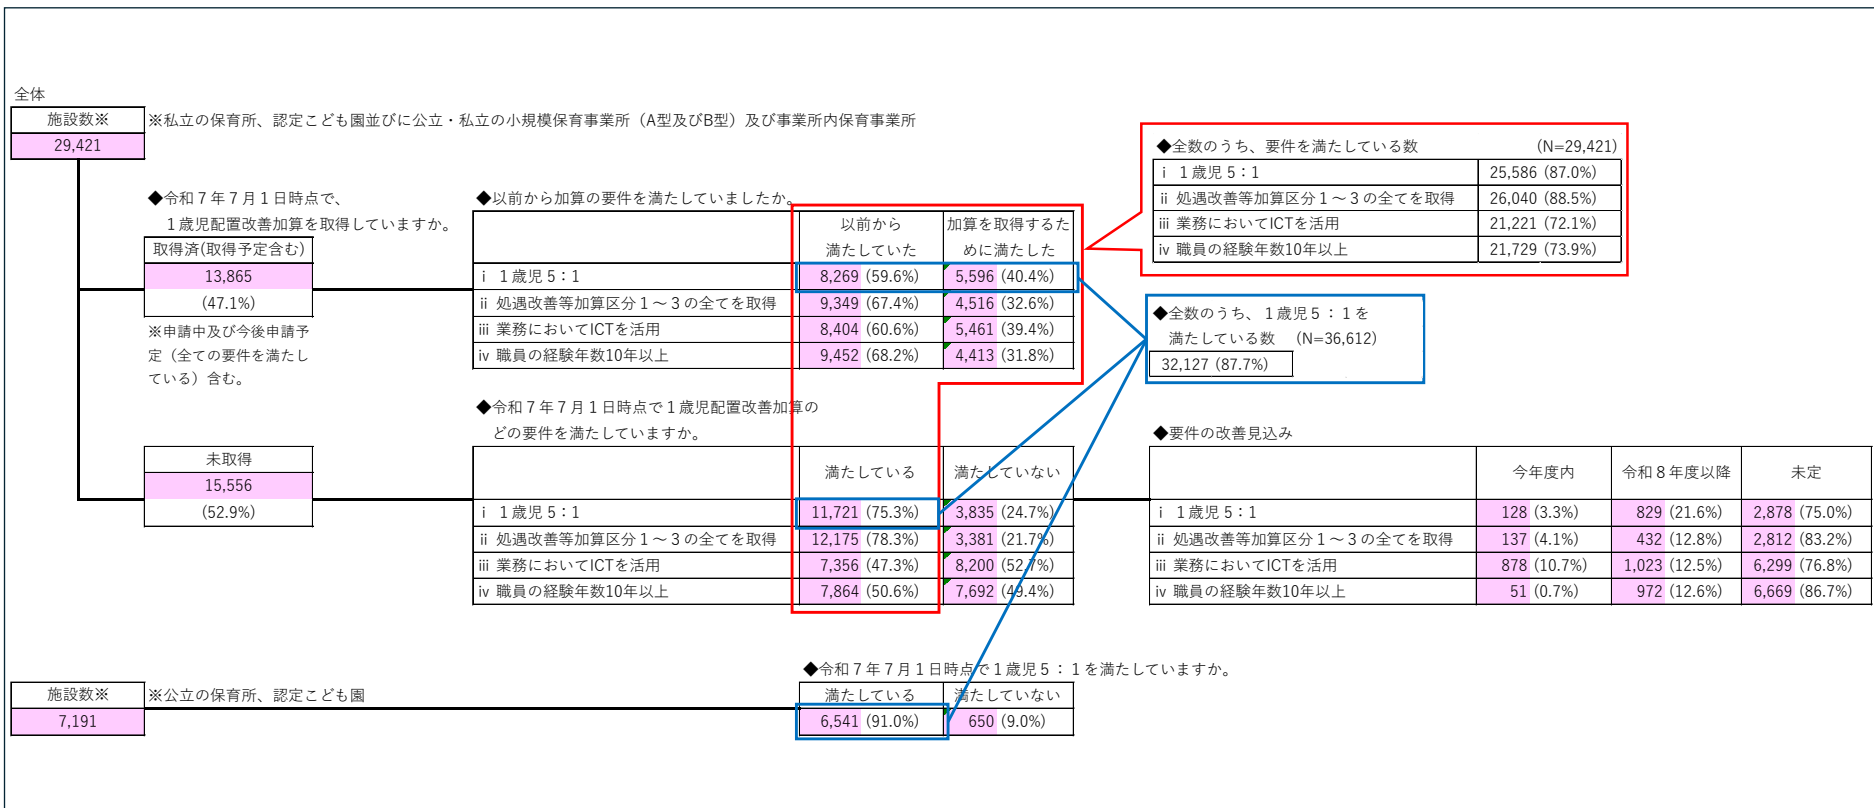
全体

| 施設数※ |
|---|
| 29,421 |

※私立の保育所、認定こども園並びに公立・私立の小規模保育事業所（A型及びB型）及び事業所内保育事業所

◆全数のうち、要件を満たしている数　(N=29,421)

| | |
|---|---|
| i　1歳児5：1 | 25,586 (87.0%) |
| ii 処遇改善等加算区分1～3の全てを取得 | 26,040 (88.5%) |
| iii 業務においてICTを活用 | 21,221 (72.1%) |
| iv 職員の経験年数10年以上 | 21,729 (73.9%) |

◆令和7年7月1日時点で、1歳児配置改善加算を取得していますか。

| 取得済(取得予定含む) |
|---|
| 13,865 |
| (47.1%) |

※申請中及び今後申請予定（全ての要件を満たしている）含む。

◆以前から加算の要件を満たしていましたか。

| | 以前から満たしていた | 加算を取得するために満たした |
|---|---|---|
| i　1歳児5：1 | 8,269 (59.6%) | 5,596 (40.4%) |
| ii 処遇改善等加算区分1～3の全てを取得 | 9,349 (67.4%) | 4,516 (32.6%) |
| iii 業務においてICTを活用 | 8,404 (60.6%) | 5,461 (39.4%) |
| iv 職員の経験年数10年以上 | 9,452 (68.2%) | 4,413 (31.8%) |

◆全数のうち、1歳児5：1を満たしている数　(N=36,612)
32,127 (87.7%)

◆令和7年7月1日時点で1歳児配置改善加算のどの要件を満たしていますか。

| 未取得 |
|---|
| 15,556 |
| (52.9%) |

| | 満たしている | 満たしていない |
|---|---|---|
| i　1歳児5：1 | 11,721 (75.3%) | 3,835 (24.7%) |
| ii 処遇改善等加算区分1～3の全てを取得 | 12,175 (78.3%) | 3,381 (21.7%) |
| iii 業務においてICTを活用 | 7,356 (47.3%) | 8,200 (52.7%) |
| iv 職員の経験年数10年以上 | 7,864 (50.6%) | 7,692 (49.4%) |

◆要件の改善見込み

| | 今年度内 | 令和8年度以降 | 未定 |
|---|---|---|---|
| i　1歳児5：1 | 128 (3.3%) | 829 (21.6%) | 2,878 (75.0%) |
| ii 処遇改善等加算区分1～3の全てを取得 | 137 (4.1%) | 432 (12.8%) | 2,812 (83.2%) |
| iii 業務においてICTを活用 | 878 (10.7%) | 1,023 (12.5%) | 6,299 (76.8%) |
| iv 職員の経験年数10年以上 | 51 (0.7%) | 972 (12.6%) | 6,669 (86.7%) |

| 施設数※ |
|---|
| 7,191 |

※公立の保育所、認定こども園

◆令和7年7月1日時点で1歳児5：1を満たしていますか。

| 満たしている | 満たしていない |
|---|---|
| 6,541 (91.0%) | 650 (9.0%) |